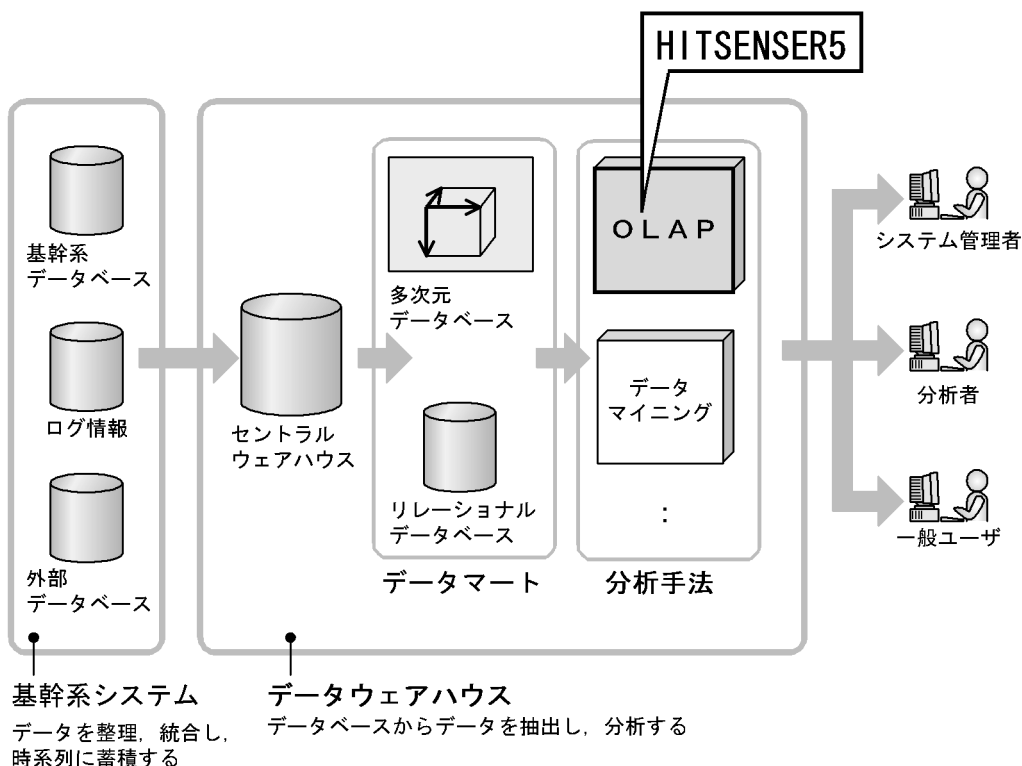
HITSENSER5

基幹系
データベース

ログ情報

外部
データベース

セントラル
ウェアハウス

多次元
データベース

リレーショナル
データベース

データマート

OLAP

データ
マイニング

:

分析手法

システム管理者

分析者

一般ユーザ

基幹系システム
データを整理，統合し，
時系列に蓄積する

データウェアハウス
データベースからデータを抽出し，分析する